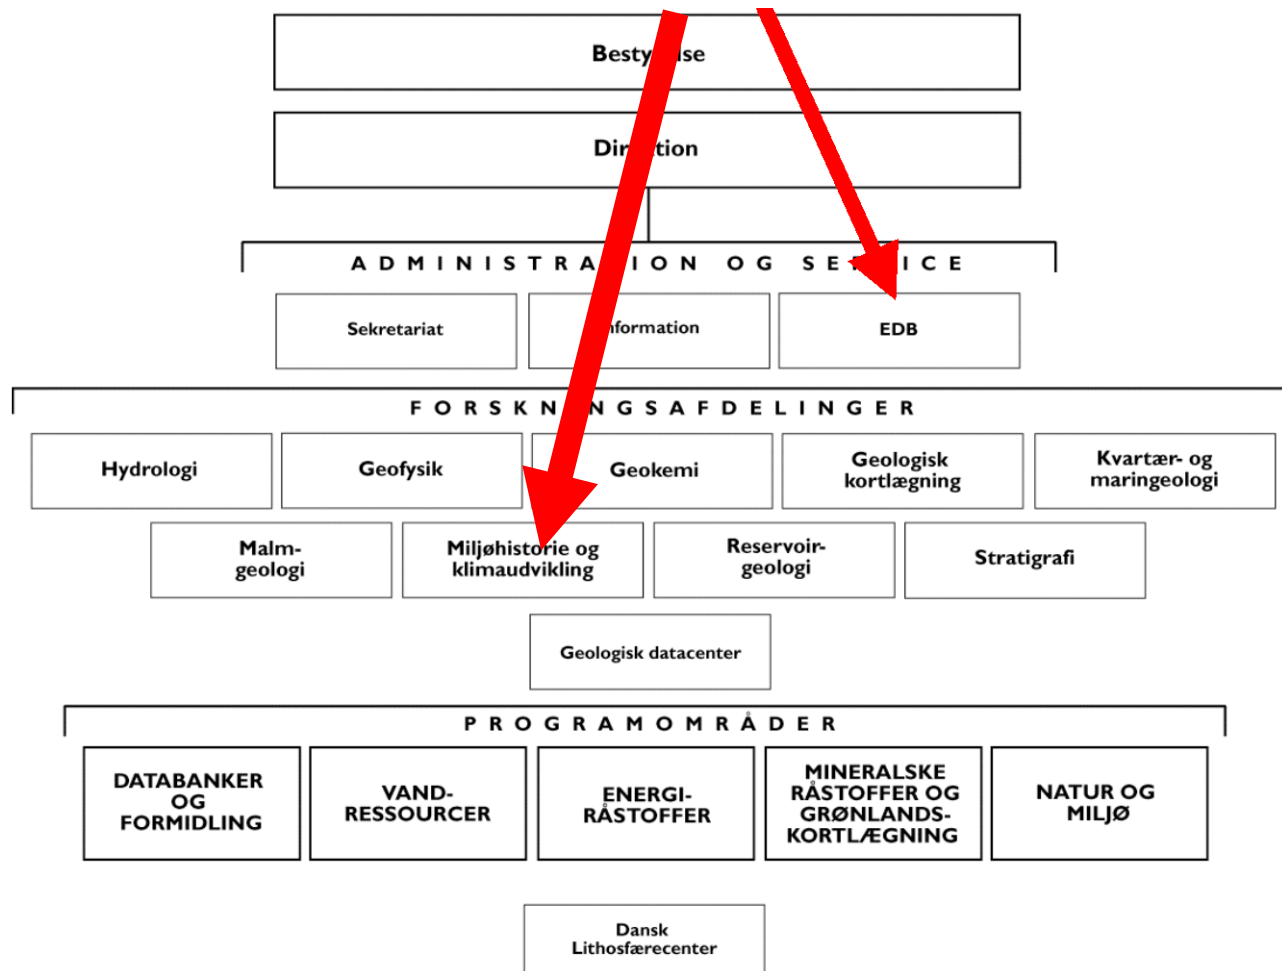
Besty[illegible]se

Dir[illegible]tion

A D M I N I S T R A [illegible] I O N O G S E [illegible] I C E

Sekretariat

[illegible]nformation

EDB

F O R S K N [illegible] N G S A F D E L I N G E R

Hydrologi

Geofysik

Geokemi

Geologisk kortlægning

Kvartær- og maringeologi

Malmgeologi

Miljøhistorie og klimaudvikling

Reservoirgeologi

Stratigrafi

Geologisk datacenter

P R O G R A M O M R Å D E R

DATABANKER OG FORMIDLING

VANDRESSOURCER

ENERGIRÅSTOFFER

MINERALSKE RÅSTOFFER OG GRØNLANDSKORTLÆGNING

NATUR OG MILJØ

Dansk Lithosfærecenter